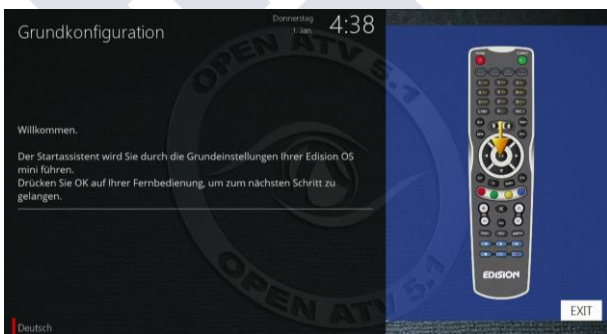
Grundkonfiguration

Donnerstag
1. Jan.

4:38

OPEN ATV 5.1

Willkommen.

Der Startassistent wird Sie durch die Grundeinstellungen Ihrer Edision OS mini führen.
Drücken Sie OK auf Ihrer Fernbedienung, um zum nächsten Schritt zu gelangen.

OPEN ATV 5.1

EDISION

EXIT

Deutsch